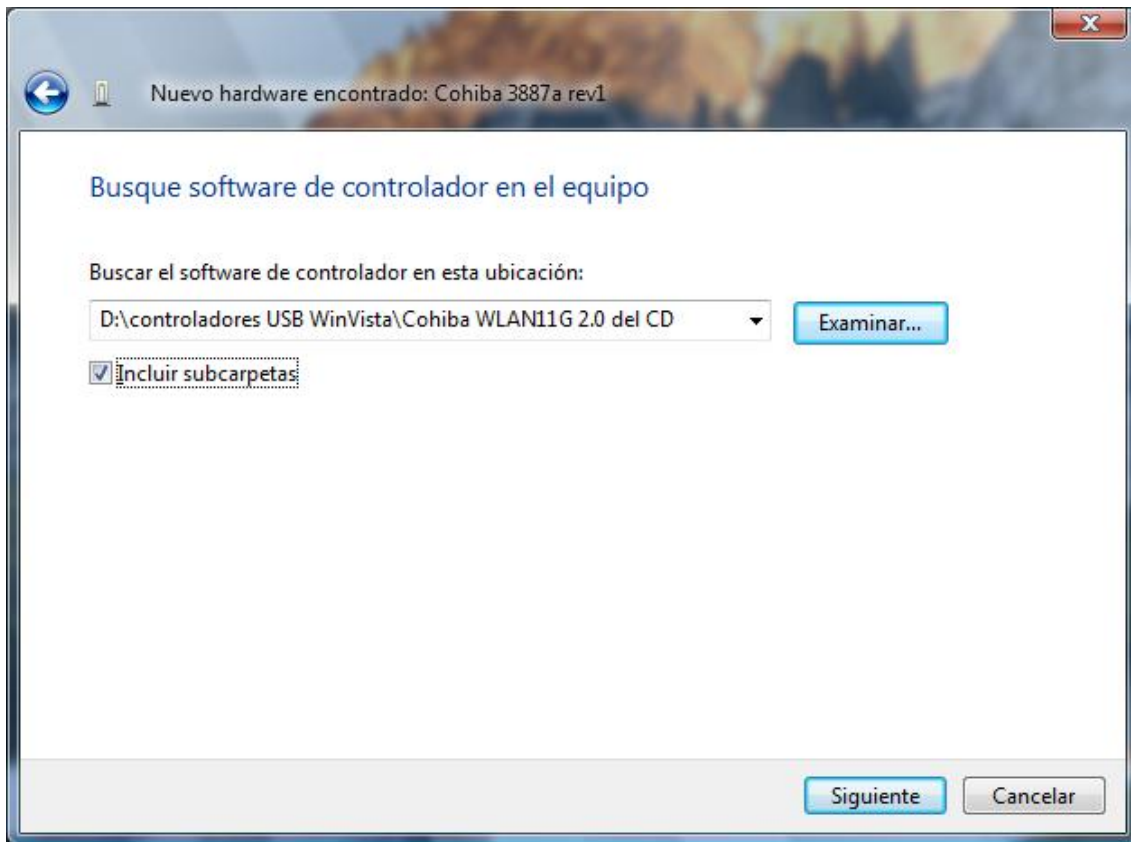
Nuevo hardware encontrado: Cohiba 3887a rev1

Busque software de controlador en el equipo

Buscar el software de controlador en esta ubicación:

D:\controladores USB WinVista\Cohiba WLAN11G 2.0 del CD

Examinar...

Incluir subcarpetas

Siguiente

Cancelar